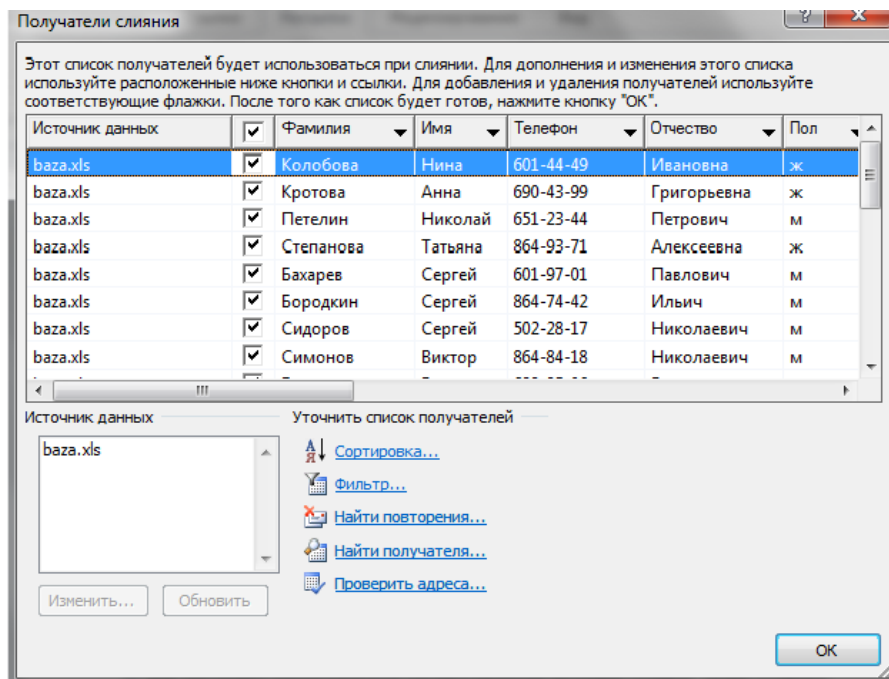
Получатели слияния

Этот список получателей будет использоваться при слиянии. Для дополнения и изменения этого списка используйте расположенные ниже кнопки и ссылки. Для добавления и удаления получателей используйте соответствующие флажки. После того как список будет готов, нажмите кнопку "ОК".

| Источник данных | ☑ | Фамилия | Имя | Телефон | Отчество | Пол |
|---|---|---|---|---|---|---|
| baza.xls | ☑ | Колобова | Нина | 601-44-49 | Ивановна | ж |
| baza.xls | ☑ | Кротова | Анна | 690-43-99 | Григорьевна | ж |
| baza.xls | ☑ | Петелин | Николай | 651-23-44 | Петрович | м |
| baza.xls | ☑ | Степанова | Татьяна | 864-93-71 | Алексеевна | ж |
| baza.xls | ☑ | Бахарев | Сергей | 601-97-01 | Павлович | м |
| baza.xls | ☑ | Бородкин | Сергей | 864-74-42 | Ильич | м |
| baza.xls | ☑ | Сидоров | Сергей | 502-28-17 | Николаевич | м |
| baza.xls | ☑ | Симонов | Виктор | 864-84-18 | Николаевич | м |

Источник данных
baza.xls

Изменить... Обновить

Уточнить список получателей
Сортировка...
Фильтр...
Найти повторения...
Найти получателя...
Проверить адреса...

ОК